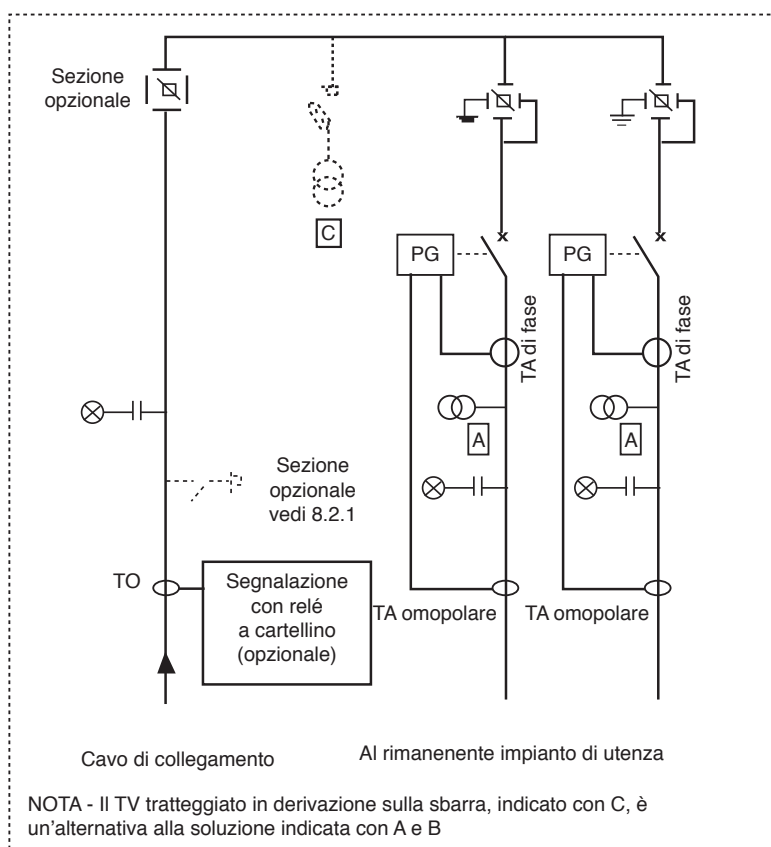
Sezione opzionale

C

PG

PG

TA di fase

TA di fase

A

A

Sezione opzionale vedi 8.2.1

TO

Segnalazione con relé a cartellino (opzionale)

TA omopolare

TA omopolare

Cavo di collegamento

Al rimanenente impianto di utenza

NOTA - Il TV tratteggiato in derivazione sulla sbarra, indicato con C, è un'alternativa alla soluzione indicata con A e B